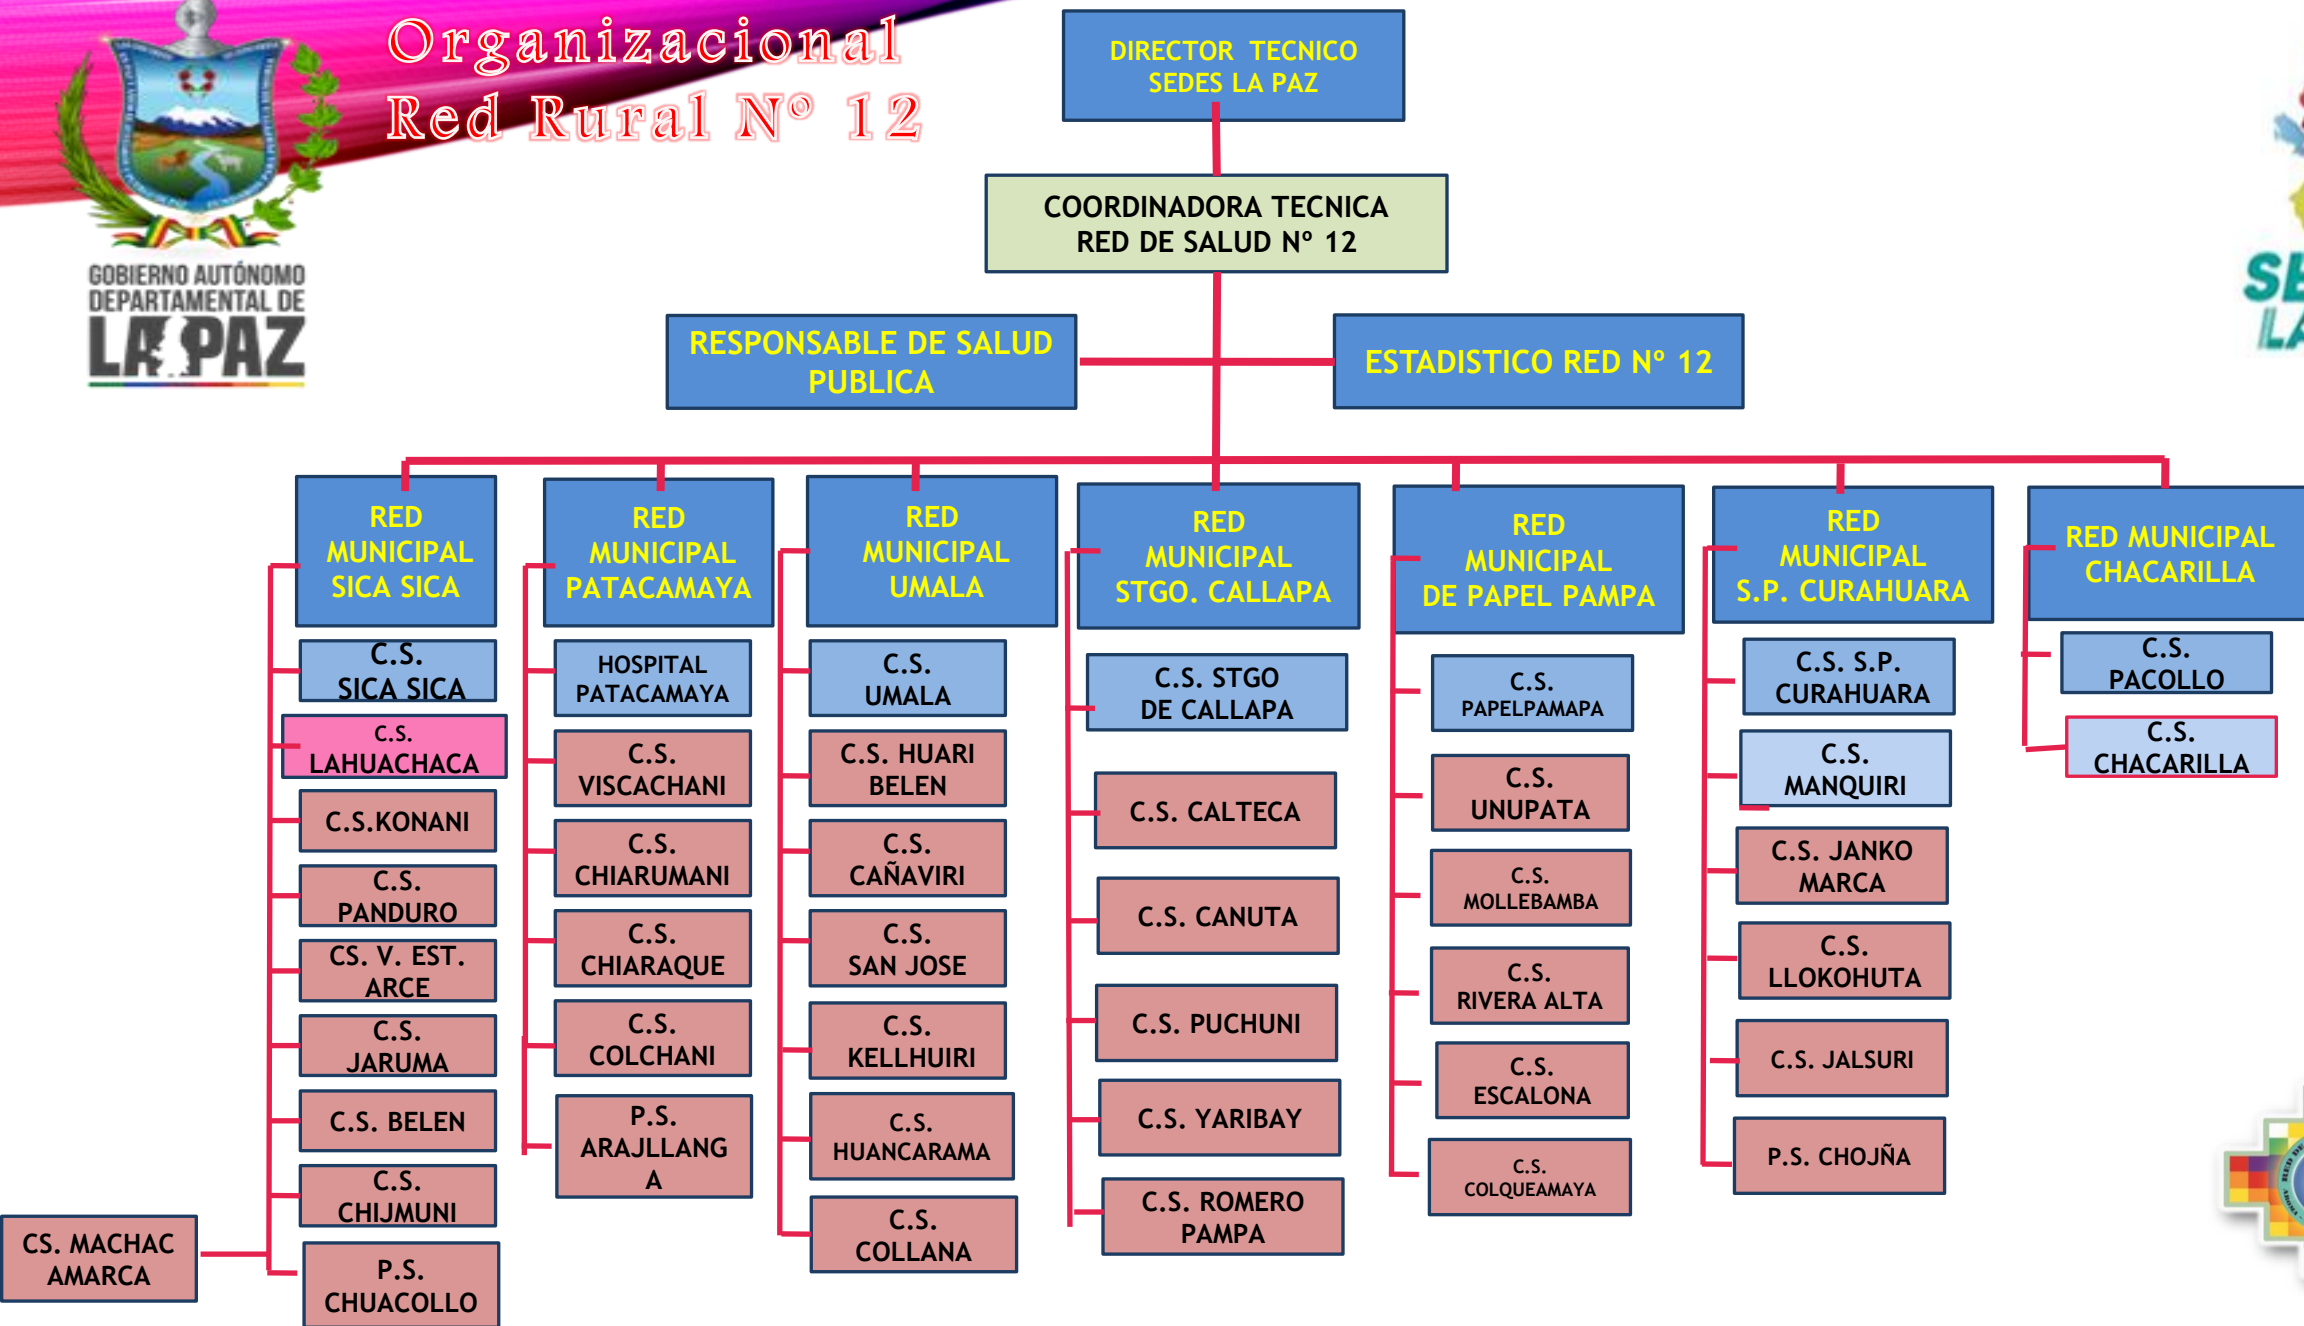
Organizacional
Red Rural N° 12

GOBIERNO AUTÓNOMO DEPARTAMENTAL DE LA PAZ

DIRECTOR TECNICO SEDES LA PAZ

COORDINADORA TECNICA RED DE SALUD N° 12

RESPONSABLE DE SALUD PUBLICA

ESTADISTICO RED N° 12

RED MUNICIPAL SICA SICA
C.S. SICA SICA
C.S. LAHUACHACA
C.S.KONANI
C.S. PANDURO
CS. V. EST. ARCE
C.S. JARUMA
C.S. BELEN
C.S. CHIJMUNI
P.S. CHUACOLLO
CS. MACHAC AMARCA

RED MUNICIPAL PATACAMAYA
HOSPITAL PATACAMAYA
C.S. VISCACHANI
C.S. CHIARUMANI
C.S. CHIARAQUE
C.S. COLCHANI
P.S. ARAJLLANG A

RED MUNICIPAL UMALA
C.S. UMALA
C.S. HUARI BELEN
C.S. CAÑAVIRI
C.S. SAN JOSE
C.S. KELLHUIRI
C.S. HUANCARAMA
C.S. COLLANA

RED MUNICIPAL STGO. CALLAPA
C.S. STGO DE CALLAPA
C.S. CALTECA
C.S. CANUTA
C.S. PUCHUNI
C.S. YARIBAY
C.S. ROMERO PAMPA

RED MUNICIPAL DE PAPEL PAMPA
C.S. PAPELPAMAPA
C.S. UNUPATA
C.S. MOLLEBAMBA
C.S. RIVERA ALTA
C.S. ESCALONA
C.S. COLQUEAMAYA

RED MUNICIPAL S.P. CURAHUARA
C.S. S.P. CURAHUARA
C.S. MANQUIRI
C.S. JANKO MARCA
C.S. LLOKOHUTA
C.S. JALSURI
P.S. CHOJÑA

RED MUNICIPAL CHACARILLA
C.S. PACOLLO
C.S. CHACARILLA

SE LA